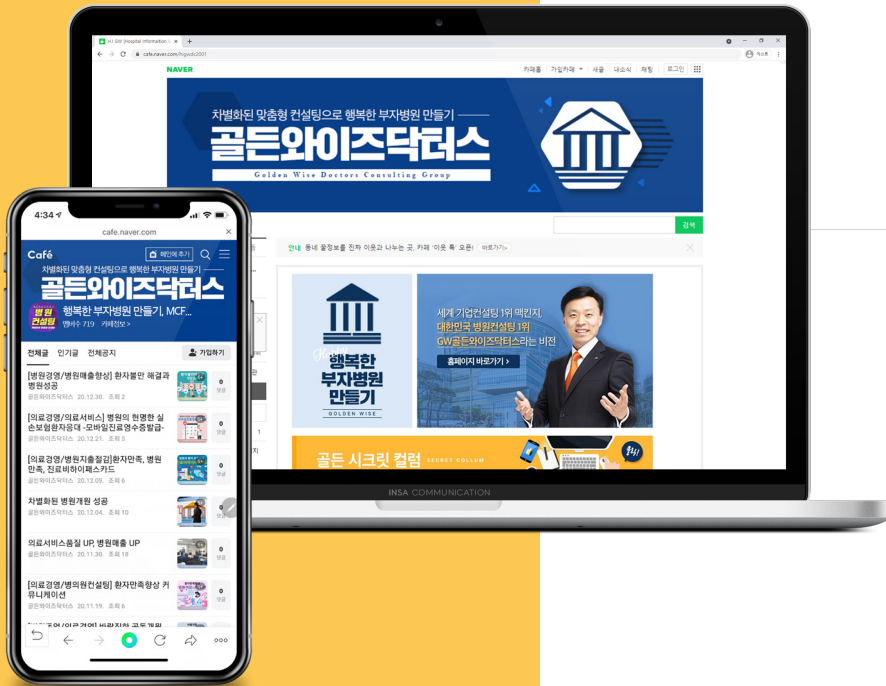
H1 GW [Hospital Information
cafe.naver.com/hgwdc2001
NAVER
카페홈 가입카페 새글 내소식 채팅 로그인
차별화된 맞춤형 컨설팅으로 행복한 부자병원 만들기
골든와이즈닥터스
Golden Wise Doctors Consulting Group
검색
안내 동네 꿀정보를 찬자 이웃과 나누는 곳, 카페 '이웃 톡' 오픈! 바로가기
행복한 부자병원 만들기
GOLDEN WISE
세계 기업컨설팅 1위 맥킨지,
대한민국 병원컨설팅 1위
GW골든와이즈닥터스라는 비전
홈페이지 바로가기 >
골든 시크릿 컬럼 SECRET COLLUM
INSA COMMUNICATION

4:34
cafe.naver.com
Café 홈에 추가
차별화된 맞춤형 컨설팅으로 행복한 부자병원 만들기
골든와이즈닥터스
병원 컨설팅
행복한 부자병원 만들기, MCF...
멤버수 719 카페정보 >
전체글 인기글 전체공지 가입하기
[병원경영/병원매출향상] 환자불만 해결과 병원성공
골든와이즈닥터스 20.12.30. 조회 2
0 댓글
[의료경영/의료서비스] 병원의 현명한 실손보험환자응대 -모바일진료영수증발급-
골든와이즈닥터스 20.12.21. 조회 5
0 댓글
[의료경영/병원지출절감]환자만족, 병원만족, 진료비하이패스카드
골든와이즈닥터스 20.12.09. 조회 6
0 댓글
차별화된 병원개원 성공
골든와이즈닥터스 20.12.04. 조회 10
0 댓글
의료서비스품질 UP, 병원매출 UP
골든와이즈닥터스 20.11.30. 조회 18
0 댓글
[의료경영/병의원컨설팅] 환자만족향상 커뮤니케이션
골든와이즈닥터스 20.11.19. 조회 6
0 댓글
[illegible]